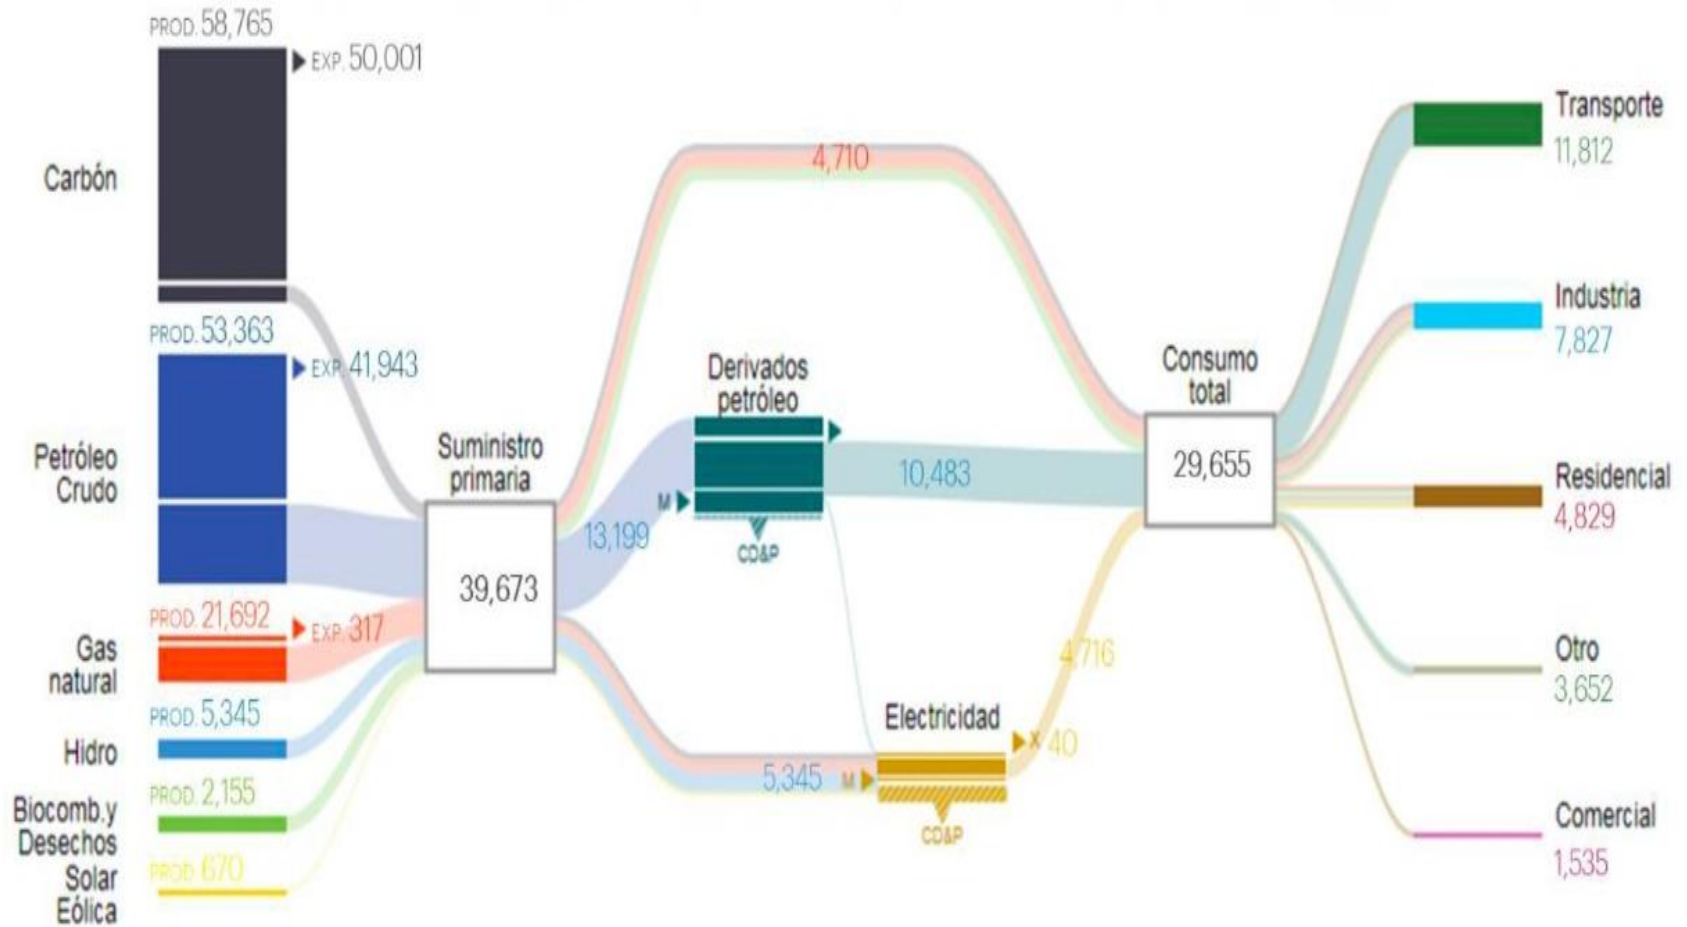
PROD. 58,765
EXP. 50,001
Carbón
PROD. 53,363
EXP. 41,943
Petróleo Crudo
PROD. 21,692
EXP. 317
Gas natural
PROD. 5,345
Hidro
PROD. 2,155
Biocomb.y Desechos
PROD. 670
Solar Eólica
Suministro primaria
39,673
4,710
13,199
M
Derivados petróleo
CD&P
10,483
5,345
M
Electricidad
CD&P
4,716
X 40
Consumo total
29,655
Transporte
11,812
Industria
7,827
Residencial
4,829
Otro
3,652
Comercial
1,535